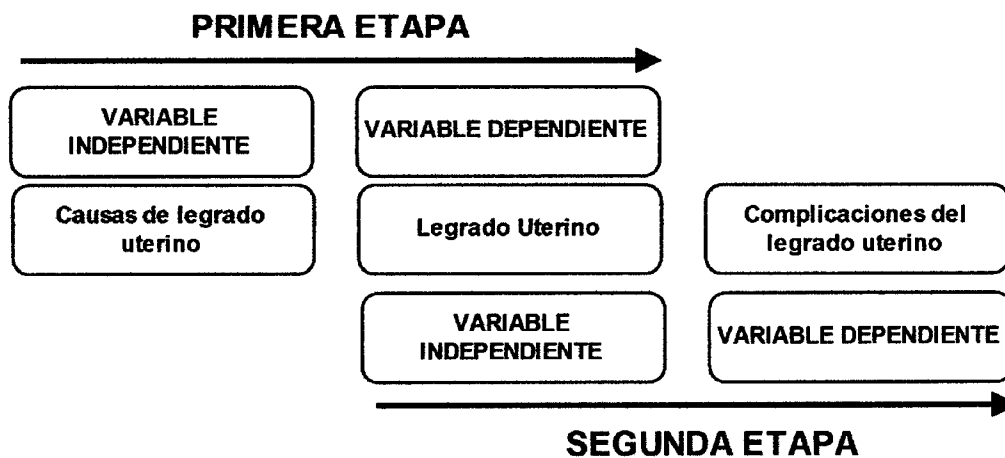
PRIMERA ETAPA

VARIABLE INDEPENDIENTE

VARIABLE DEPENDIENTE

Causas de legrado uterino

Legrado Uterino

Complicaciones del legrado uterino

VARIABLE INDEPENDIENTE

VARIABLE DEPENDIENTE

SEGUNDA ETAPA